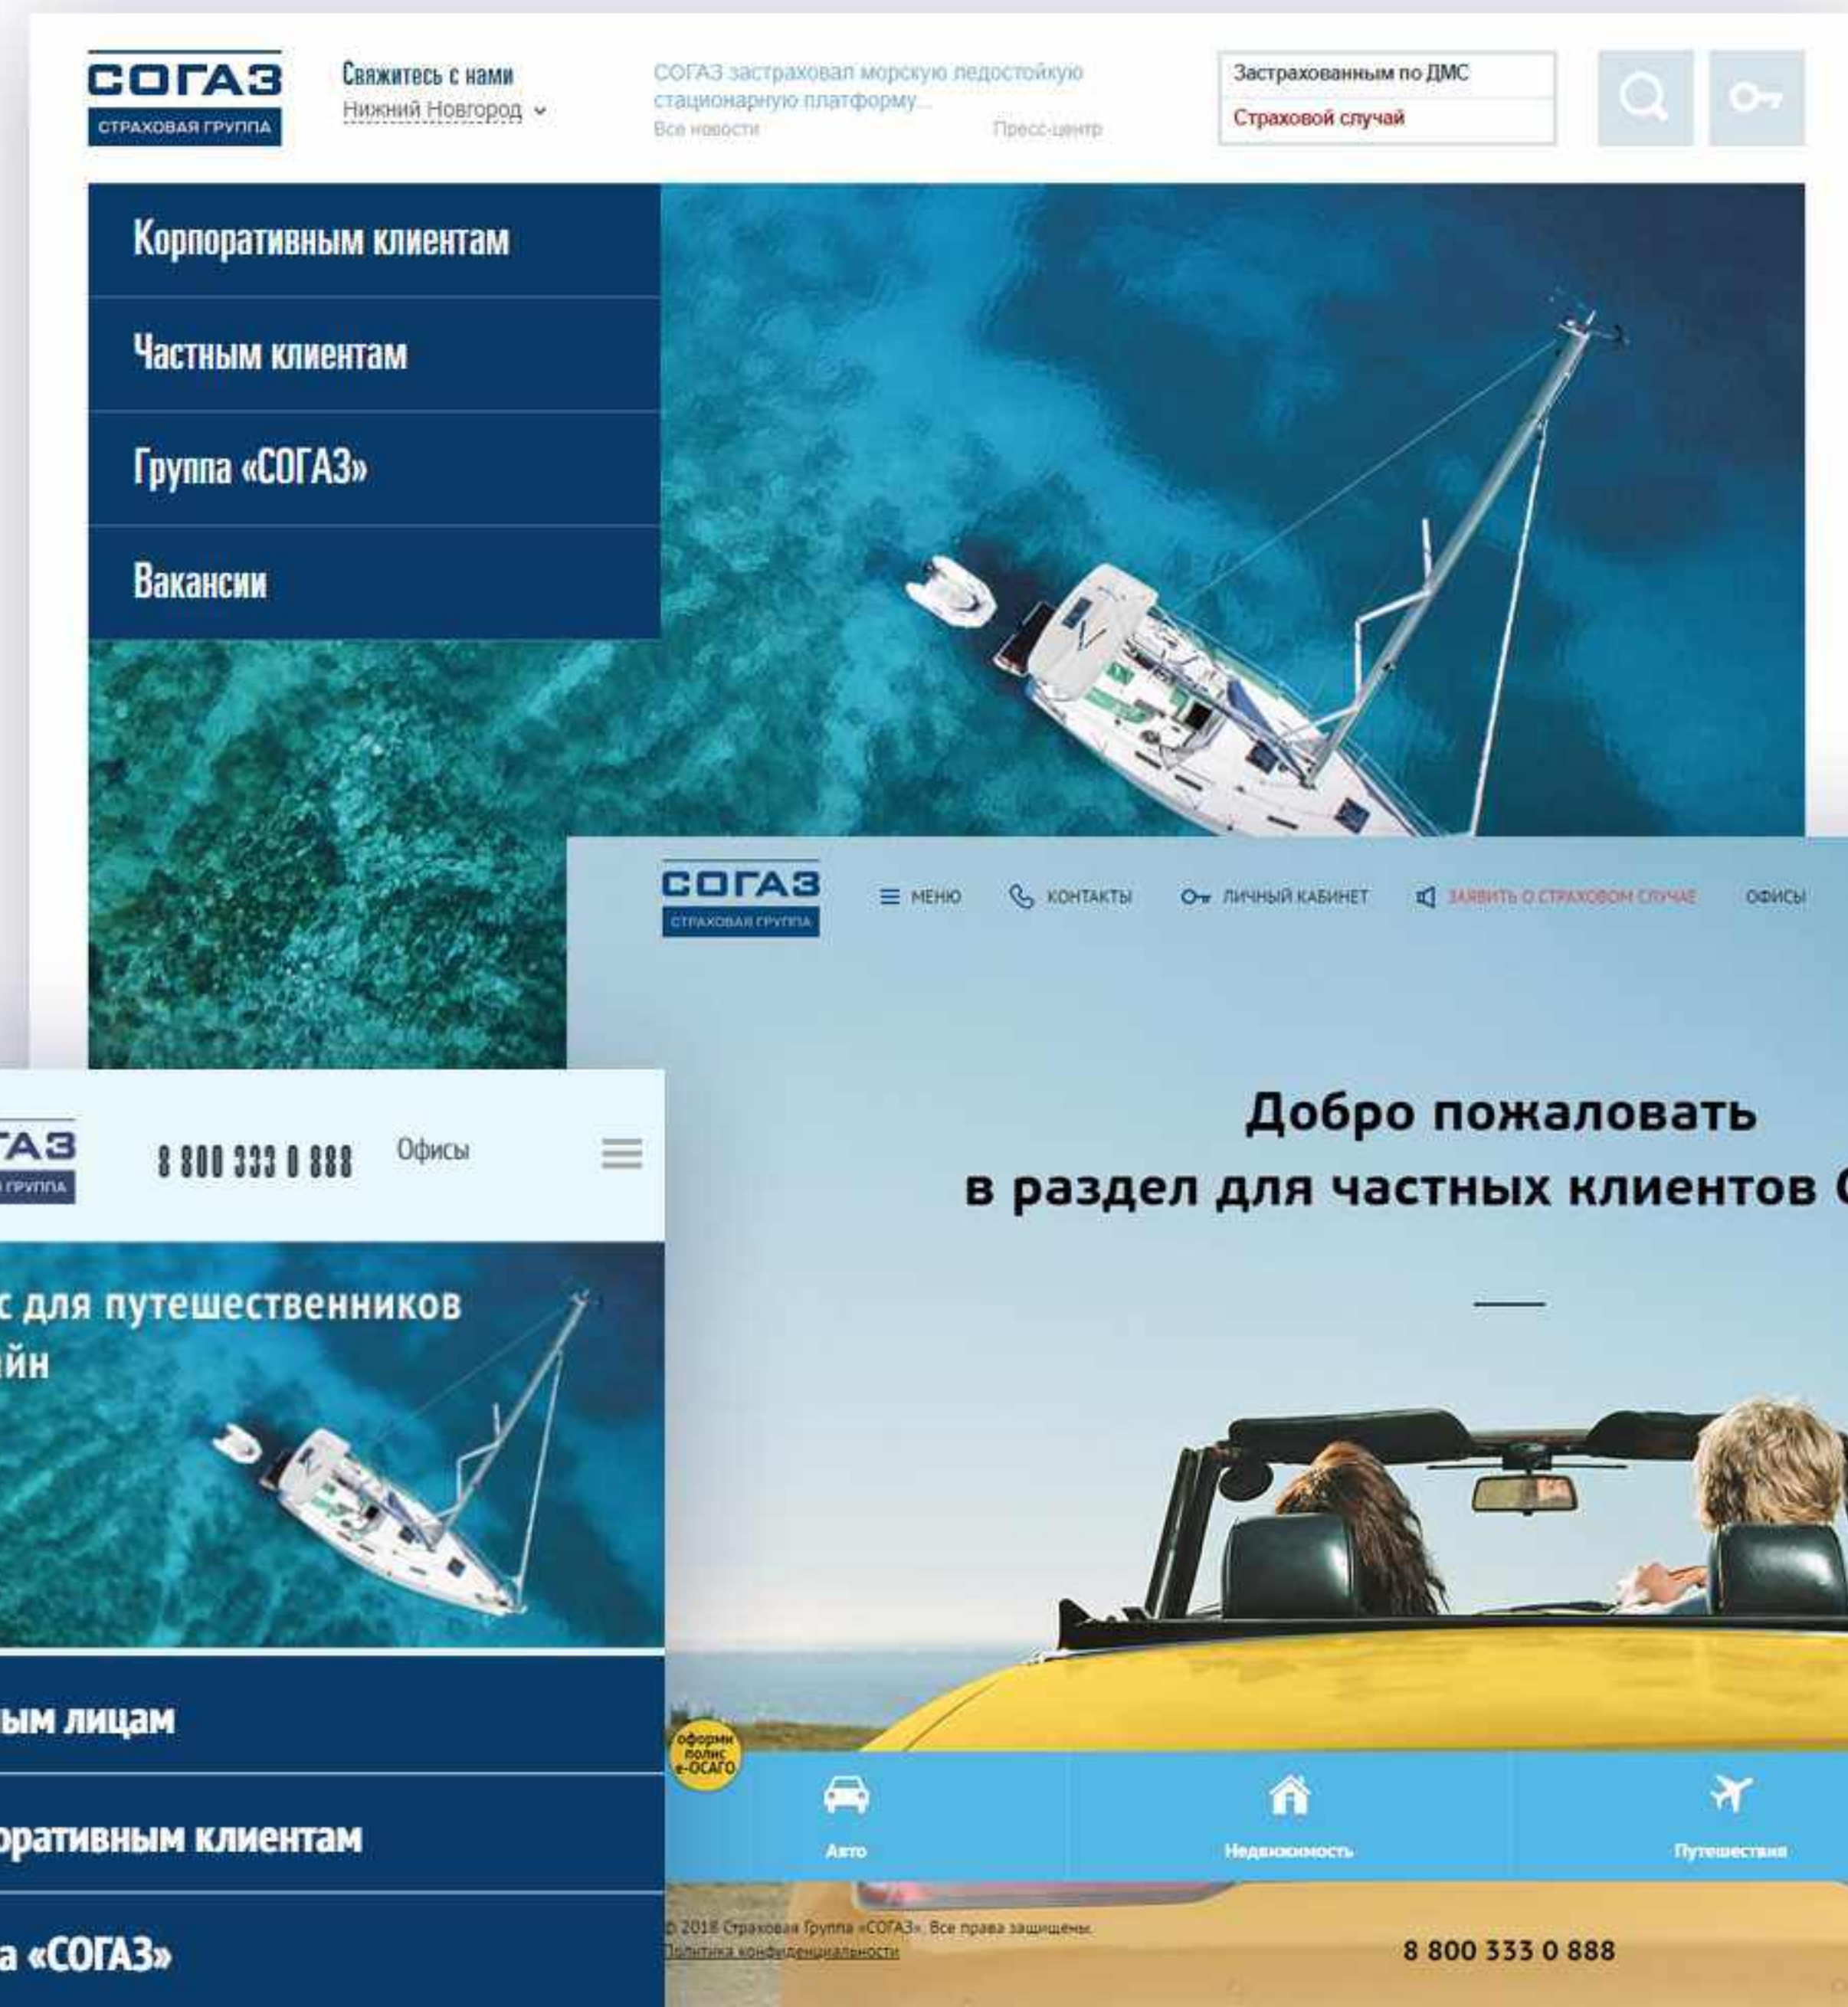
СОГАЗ
СТРАХОВАЯ ГРУППА

Свяжитесь с нами
Нижний Новгород

СОГАЗ застраховал морскую ледостойкую стационарную платформу...
Все новости
Пресс-центр

Застрахованным по ДМС
Страховой случай

Корпоративным клиентам
Частным клиентам
Группа «СОГАЗ»
Вакансии

СОГАЗ
СТРАХОВАЯ ГРУППА

МЕНЮ
КОНТАКТЫ
ЛИЧНЫЙ КАБИНЕТ
ЗАЯВИТЬ О СТРАХОВОМ СЛУЧАЕ
ОФИСЫ

Добро пожаловать
в раздел для частных клиентов С

оформи полис е-ОСАГО

Авто
Недвижимость
Путешествия

© 2018 Страховая Группа «СОГАЗ». Все права защищены.
Политика конфиденциальности

8 800 333 0 888

АЗ
ГРУППА

8 800 333 0 888
Офисы

с для путешественников
айн

ым лицам
оративным клиентам
а «СОГАЗ»